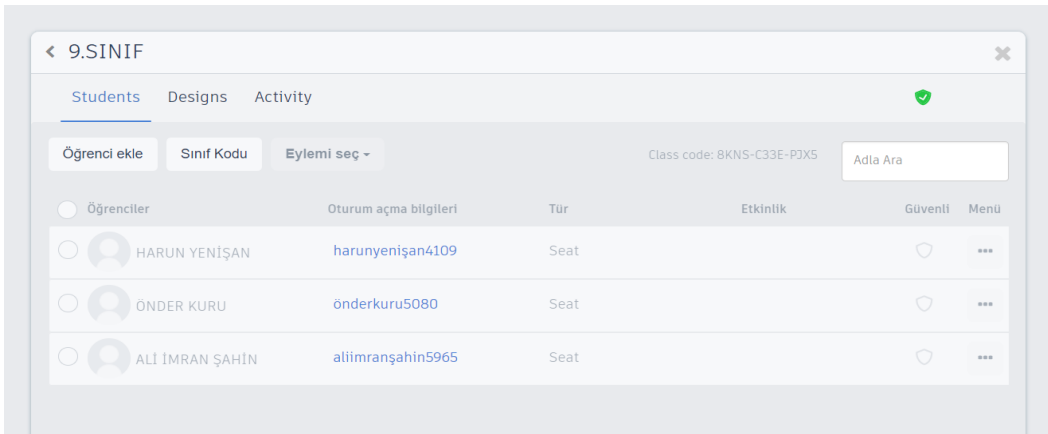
9.SINIF

Students Designs Activity

Öğrenci ekle Sınıf Kodu Eylemi seç

Class code: 8KNS-C33E-PJX5

Adla Ara

| Öğrenciler | Oturum açma bilgileri | Tür | Etkinlik | Güvenli | Menü |
|---|---|---|---|---|---|
| HARUN YENİŞAN | harunyenişan4109 | Seat | | | ••• |
| ÖNDER KURU | önderkuru5080 | Seat | | | ••• |
| ALİ İMRAN ŞAHİN | aliimranşahin5965 | Seat | | | ••• |